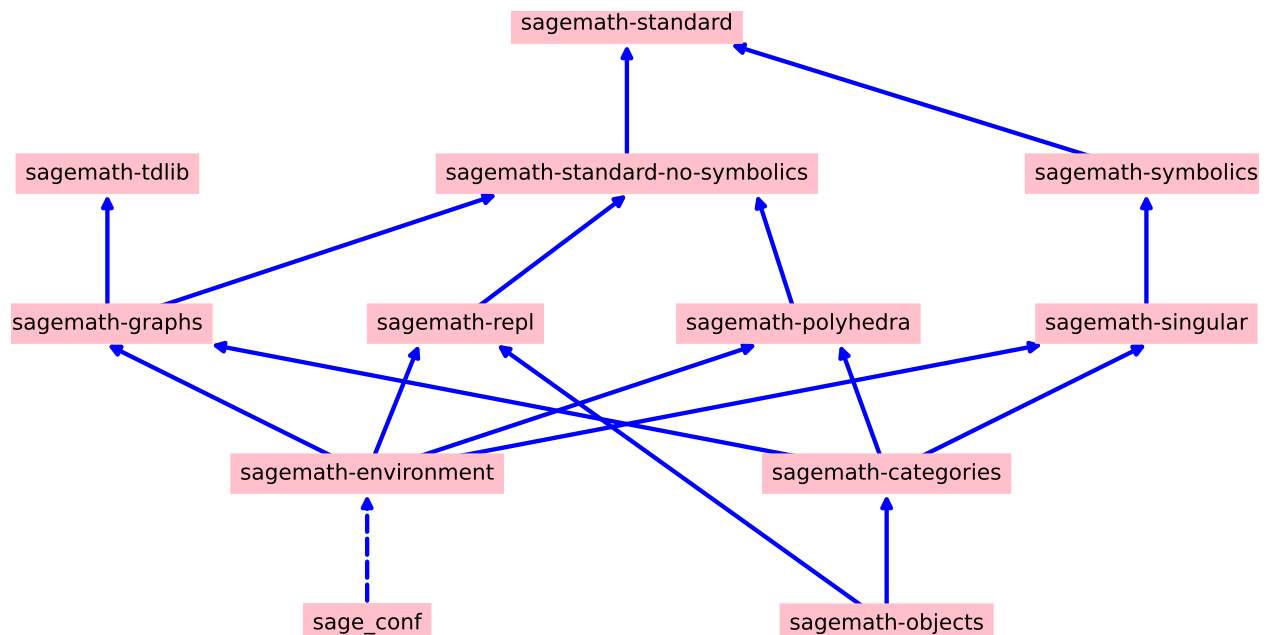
sagemath-standard

sagemath-tdlib

sagemath-standard-no-symbolics

sagemath-symbolics

sagemath-graphs

sagemath-repl

sagemath-polyhedra

sagemath-singular

sagemath-environment

sagemath-categories

sage_conf

sagemath-objects